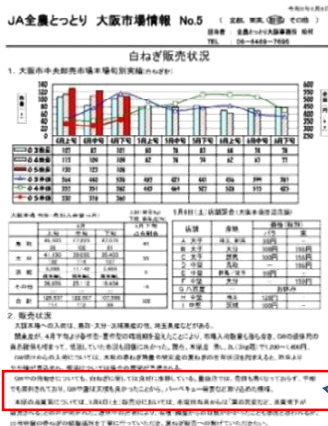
令和6年5月8日

JA全農とっとり　大阪市場情報　No.5　（　定期、東京、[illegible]　その他　）

作成：全農とっとり大阪事務所　担当

電話：06-6469-7695

白ねぎ販売状況

1．大阪市中央卸売市場本場旬別実績（白ねぎ）

| | 4月上旬 | 4月中旬 | 4月下旬 | 5月上旬 | 5月中旬 | 5月下旬 | 6月上旬 | 6月中旬 | 6月下旬 | 7月上旬 | 7月中旬 | 7月下旬 |
|---|---|---|---|---|---|---|---|---|---|---|---|---|
| ○3年数 | 127 | 87 | 100 | 92 | 86 | 83 | 73 | 71 | 79 | 76 | 74 | 80 |
| ○4年数 | 65 | 72 | 67 | 62 | 75 | 79 | 67 | 63 | 71 | 77 | 71 | 76 |
| ○5年数 | 68 | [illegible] | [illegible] | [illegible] | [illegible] | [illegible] | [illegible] | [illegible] | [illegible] | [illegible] | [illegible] | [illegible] |
| ○3年単価 | 302 | 332 | 333 | 370 | 389 | 406 | 428 | 439 | 399 | 311 | 336 | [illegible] |
| ○4年単価 | 231 | 232 | 291 | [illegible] | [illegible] | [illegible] | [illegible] | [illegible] | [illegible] | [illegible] | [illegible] | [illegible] |
| ○5年単価 | 330 | 369 | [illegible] | | | | | | | | | |

大阪本場　市況・県外入荷量（4月）

| | | | | |
|---|---|---|---|---|
| 鳥取 | 46,485 | 57,290 | 81 | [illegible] |
| 大分 | 41,130 | 29,020 | 142 | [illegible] |
| 千葉 | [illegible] | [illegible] | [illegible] | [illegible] |
| 合計 | 135,337 | 152,007 | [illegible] | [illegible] |

5月8日（水）卸値販売（大阪本場市況等）

| 仕向 | 産地 | | | |
|---|---|---|---|---|
| A | 大分 | | 100円 | |
| | 大分 | | 150円 | |
| B | 大分 | | 150円 | |
| | 大分 | | | |
| C | 千葉 | | | |
| | 千葉 | | | |

2．販売状況

大阪本場への入荷は、鳥取・大分・茨城県産が中心、埼玉県産などが見られる。
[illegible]

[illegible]